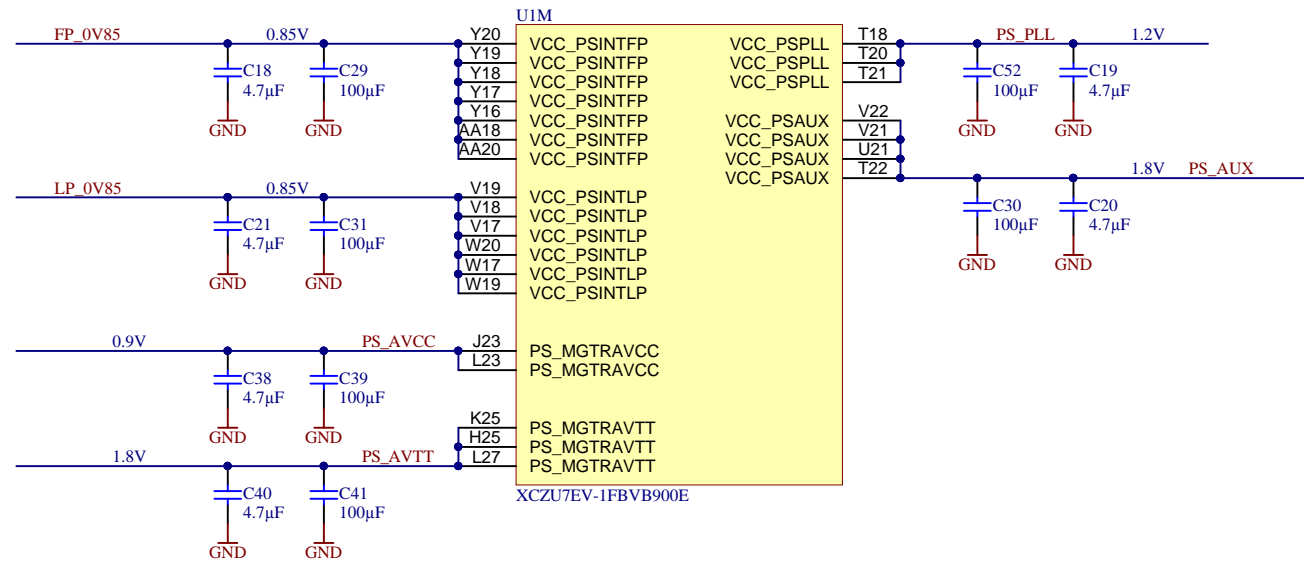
FP_0V85
0.85V
C18
4.7µF
GND
C29
100µF
GND

LP_0V85
0.85V
C21
4.7µF
GND
C31
100µF
GND

0.9V
PS_AVCC
C38
4.7µF
GND
C39
100µF
GND

1.8V
PS_AVTT
C40
4.7µF
GND
C41
100µF
GND

U1M
Y20 VCC_PSINTFP
Y19 VCC_PSINTFP
Y18 VCC_PSINTFP
Y17 VCC_PSINTFP
Y16 VCC_PSINTFP
AA18 VCC_PSINTFP
AA20 VCC_PSINTFP
V19 VCC_PSINTLP
V18 VCC_PSINTLP
V17 VCC_PSINTLP
W20 VCC_PSINTLP
W17 VCC_PSINTLP
W19 VCC_PSINTLP
J23 PS_MGTRAVCC
L23 PS_MGTRAVCC
K25 PS_MGTRAVTT
H25 PS_MGTRAVTT
L27 PS_MGTRAVTT
VCC_PSPLL T18
VCC_PSPLL T20
VCC_PSPLL T21
VCC_PSAUX V22
VCC_PSAUX V21
VCC_PSAUX U21
VCC_PSAUX T22
XCZU7EV-1FBVB900E

PS_PLL
1.2V
C52
100µF
GND
C19
4.7µF
GND

1.8V
PS_AUX
C30
100µF
GND
C20
4.7µF
GND